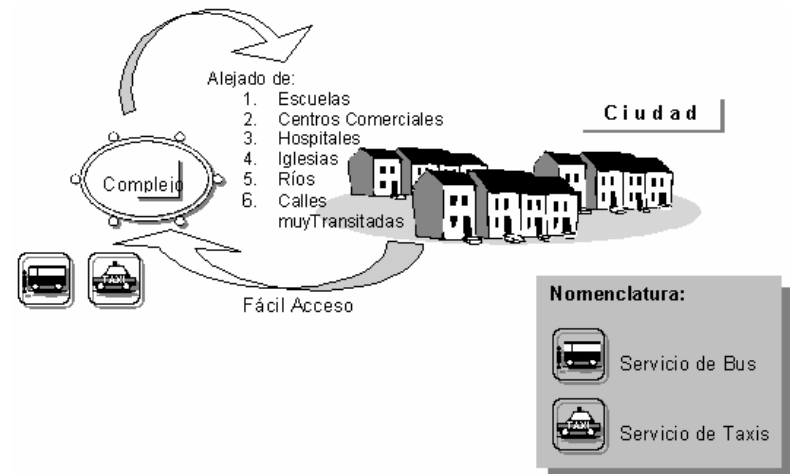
Alejado de:
1. Escuelas
2. Centros Comerciales
3. Hospitales
4. Iglesias
5. Ríos
6. Calles muyTransitadas

Ciudad

Complejo

TAXI

Fácil Acceso

Nomenclatura:

Servicio de Bus

TAXI

Servicio de Taxis